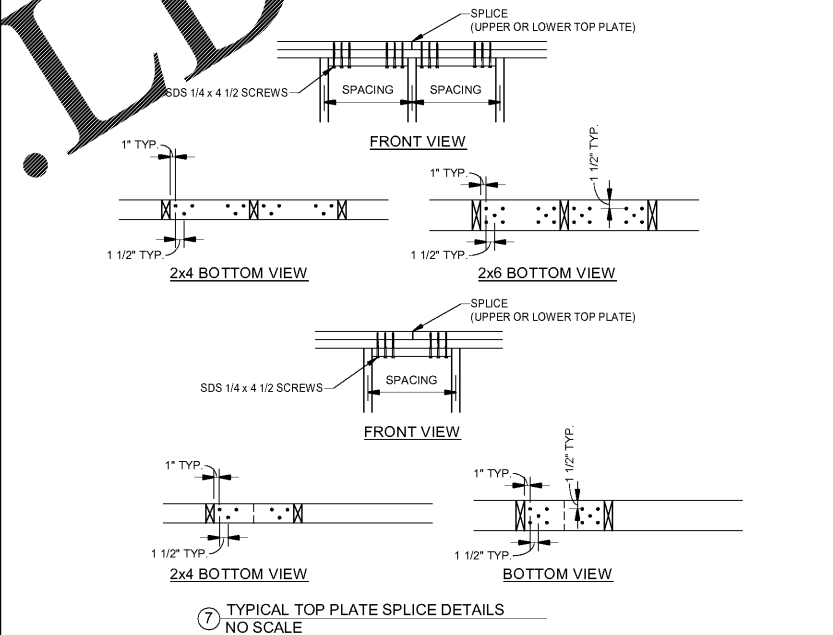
.LD

SPLICE
(UPPER OR LOWER TOP PLATE)

SDS 1/4 x 4 1/2 SCREWS

SPACING

SPACING

FRONT VIEW

1" TYP.

1 1/2" TYP.

2x4 BOTTOM VIEW

1" TYP.

1 1/2" TYP.

1 1/2" TYP.

2x6 BOTTOM VIEW

SPLICE
(UPPER OR LOWER TOP PLATE)

SDS 1/4 x 4 1/2 SCREWS

SPACING

FRONT VIEW

1" TYP.

1 1/2" TYP.

2x4 BOTTOM VIEW

1" TYP.

1 1/2" TYP.

1 1/2" TYP.

BOTTOM VIEW

7 TYPICAL TOP PLATE SPLICE DETAILS
NO SCALE